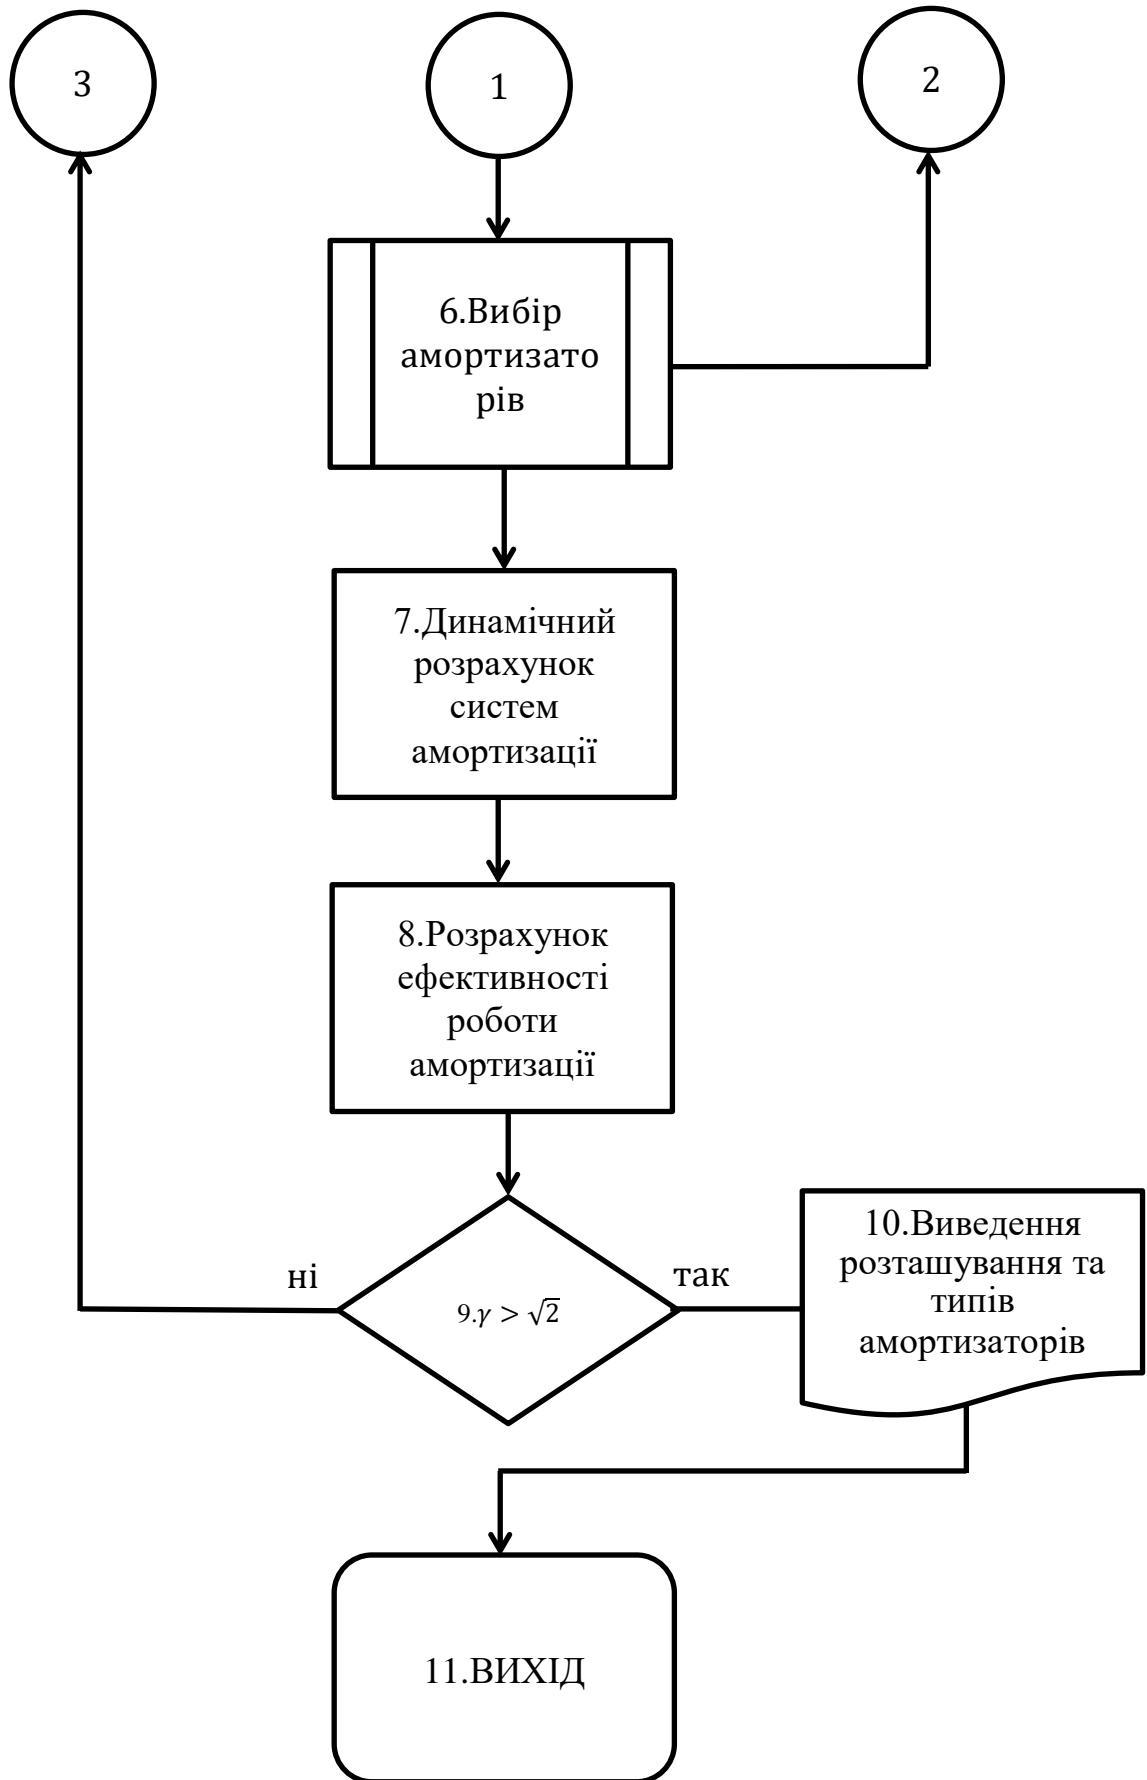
3

1

2

6.Вибір амортизато рів

7.Динамічний розрахунок систем амортизації

8.Розрахунок ефективності роботи амортизації

ні

$9.\gamma > \sqrt{2}$

так

10.Виведення розташування та типів амортизаторів

11.ВИХІД